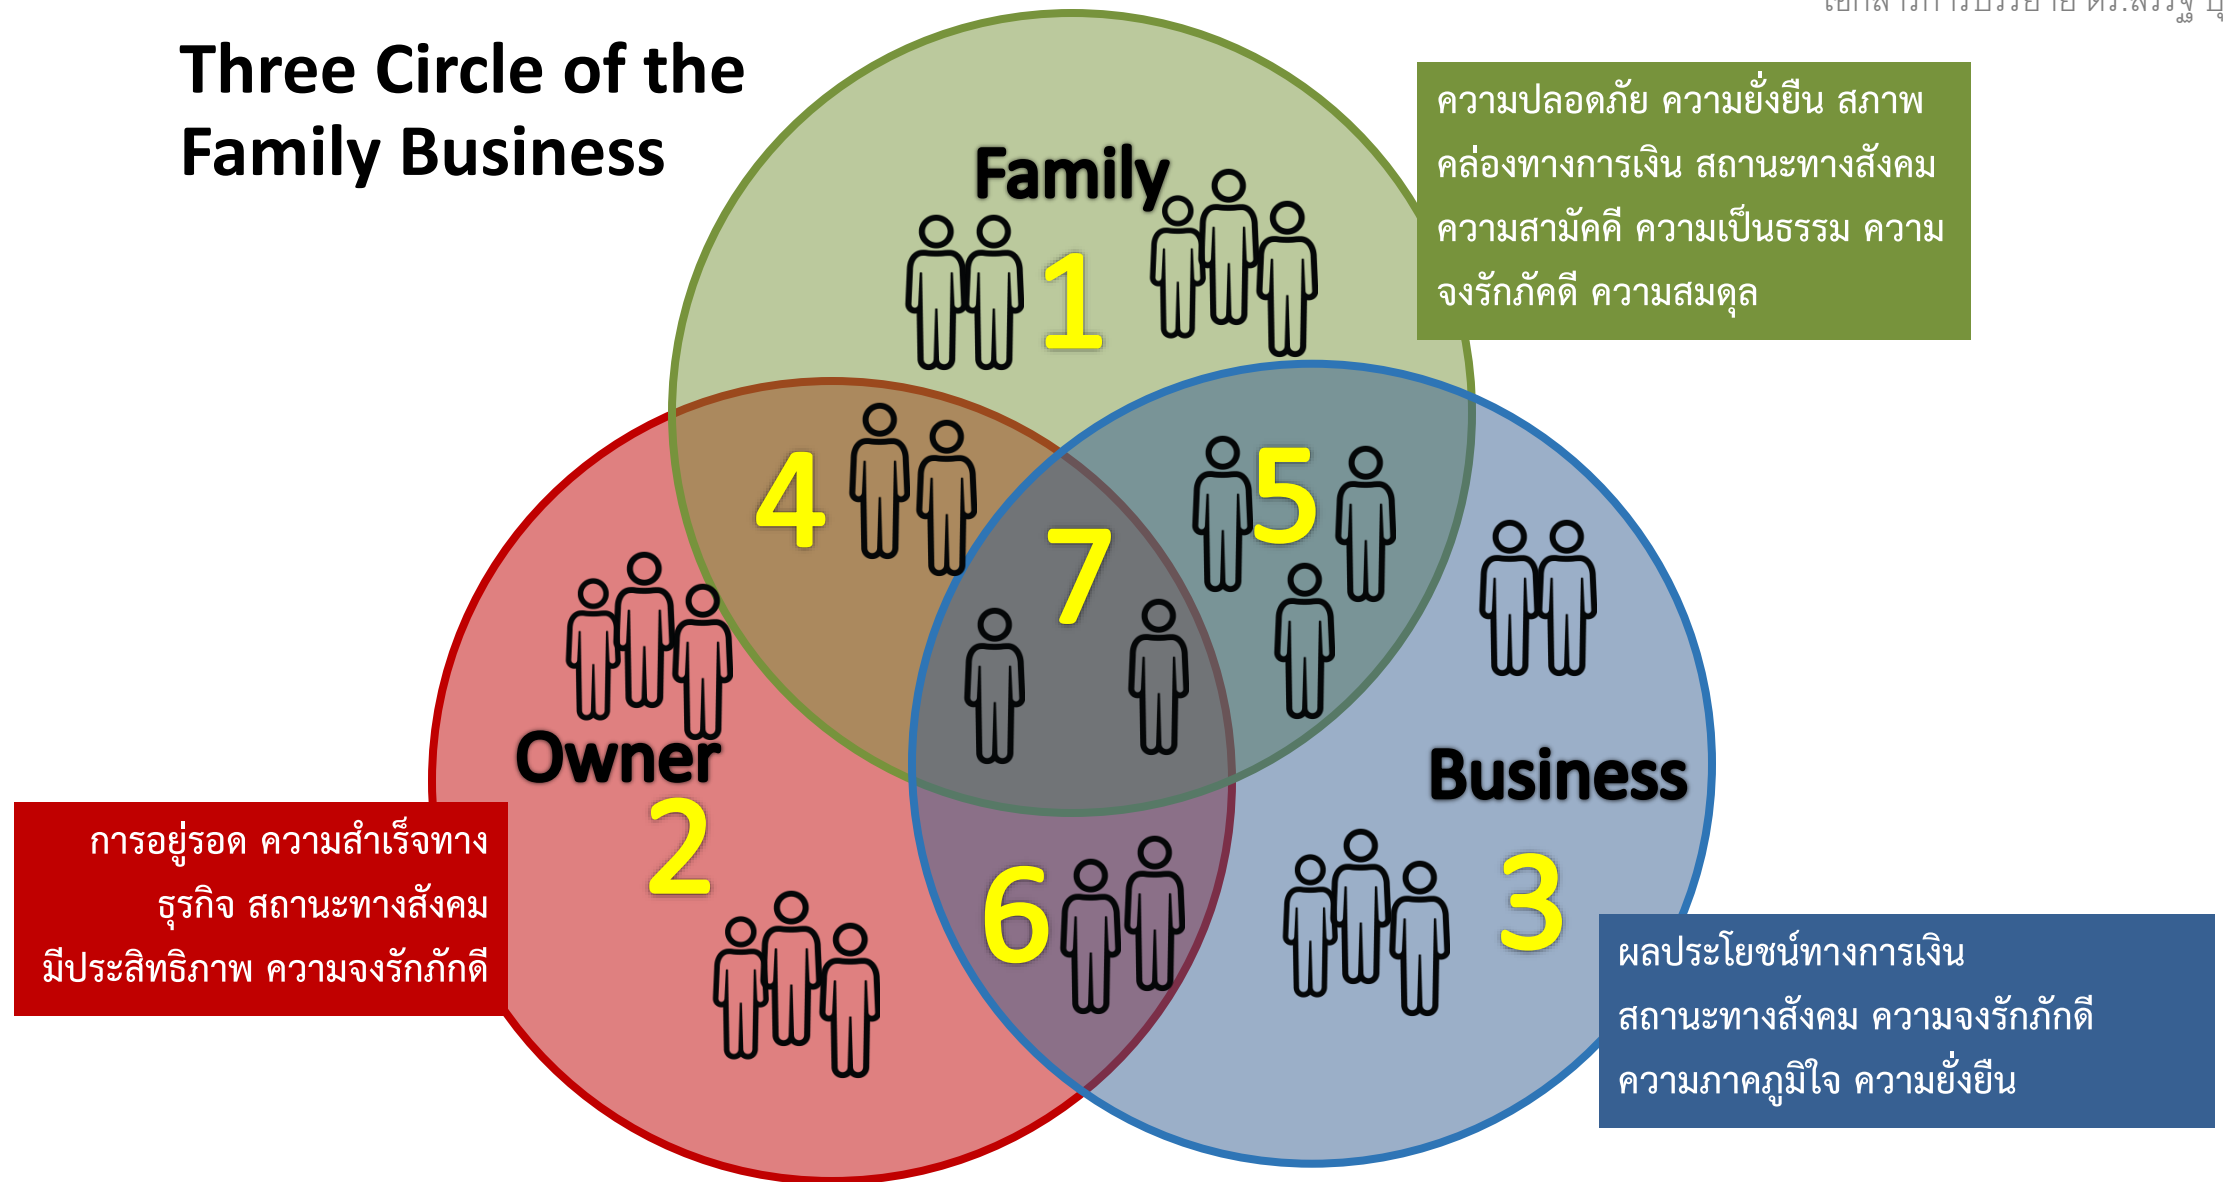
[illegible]

Three Circle of the Family Business

Family

1

ความปลอดภัย ความยั่งยืน สภาพคล่องทางการเงิน สถานะทางสังคม ความสามัคคี ความเป็นธรรม ความจงรักภัคดี ความสมดุล

4

5

7

Owner

2

Business

3

การอยู่รอด ความสำเร็จทางธุรกิจ สถานะทางสังคม มีประสิทธิภาพ ความจงรักภักดี

6

ผลประโยชน์ทางการเงิน สถานะทางสังคม ความจงรักภักดี ความภาคภูมิใจ ความยั่งยืน